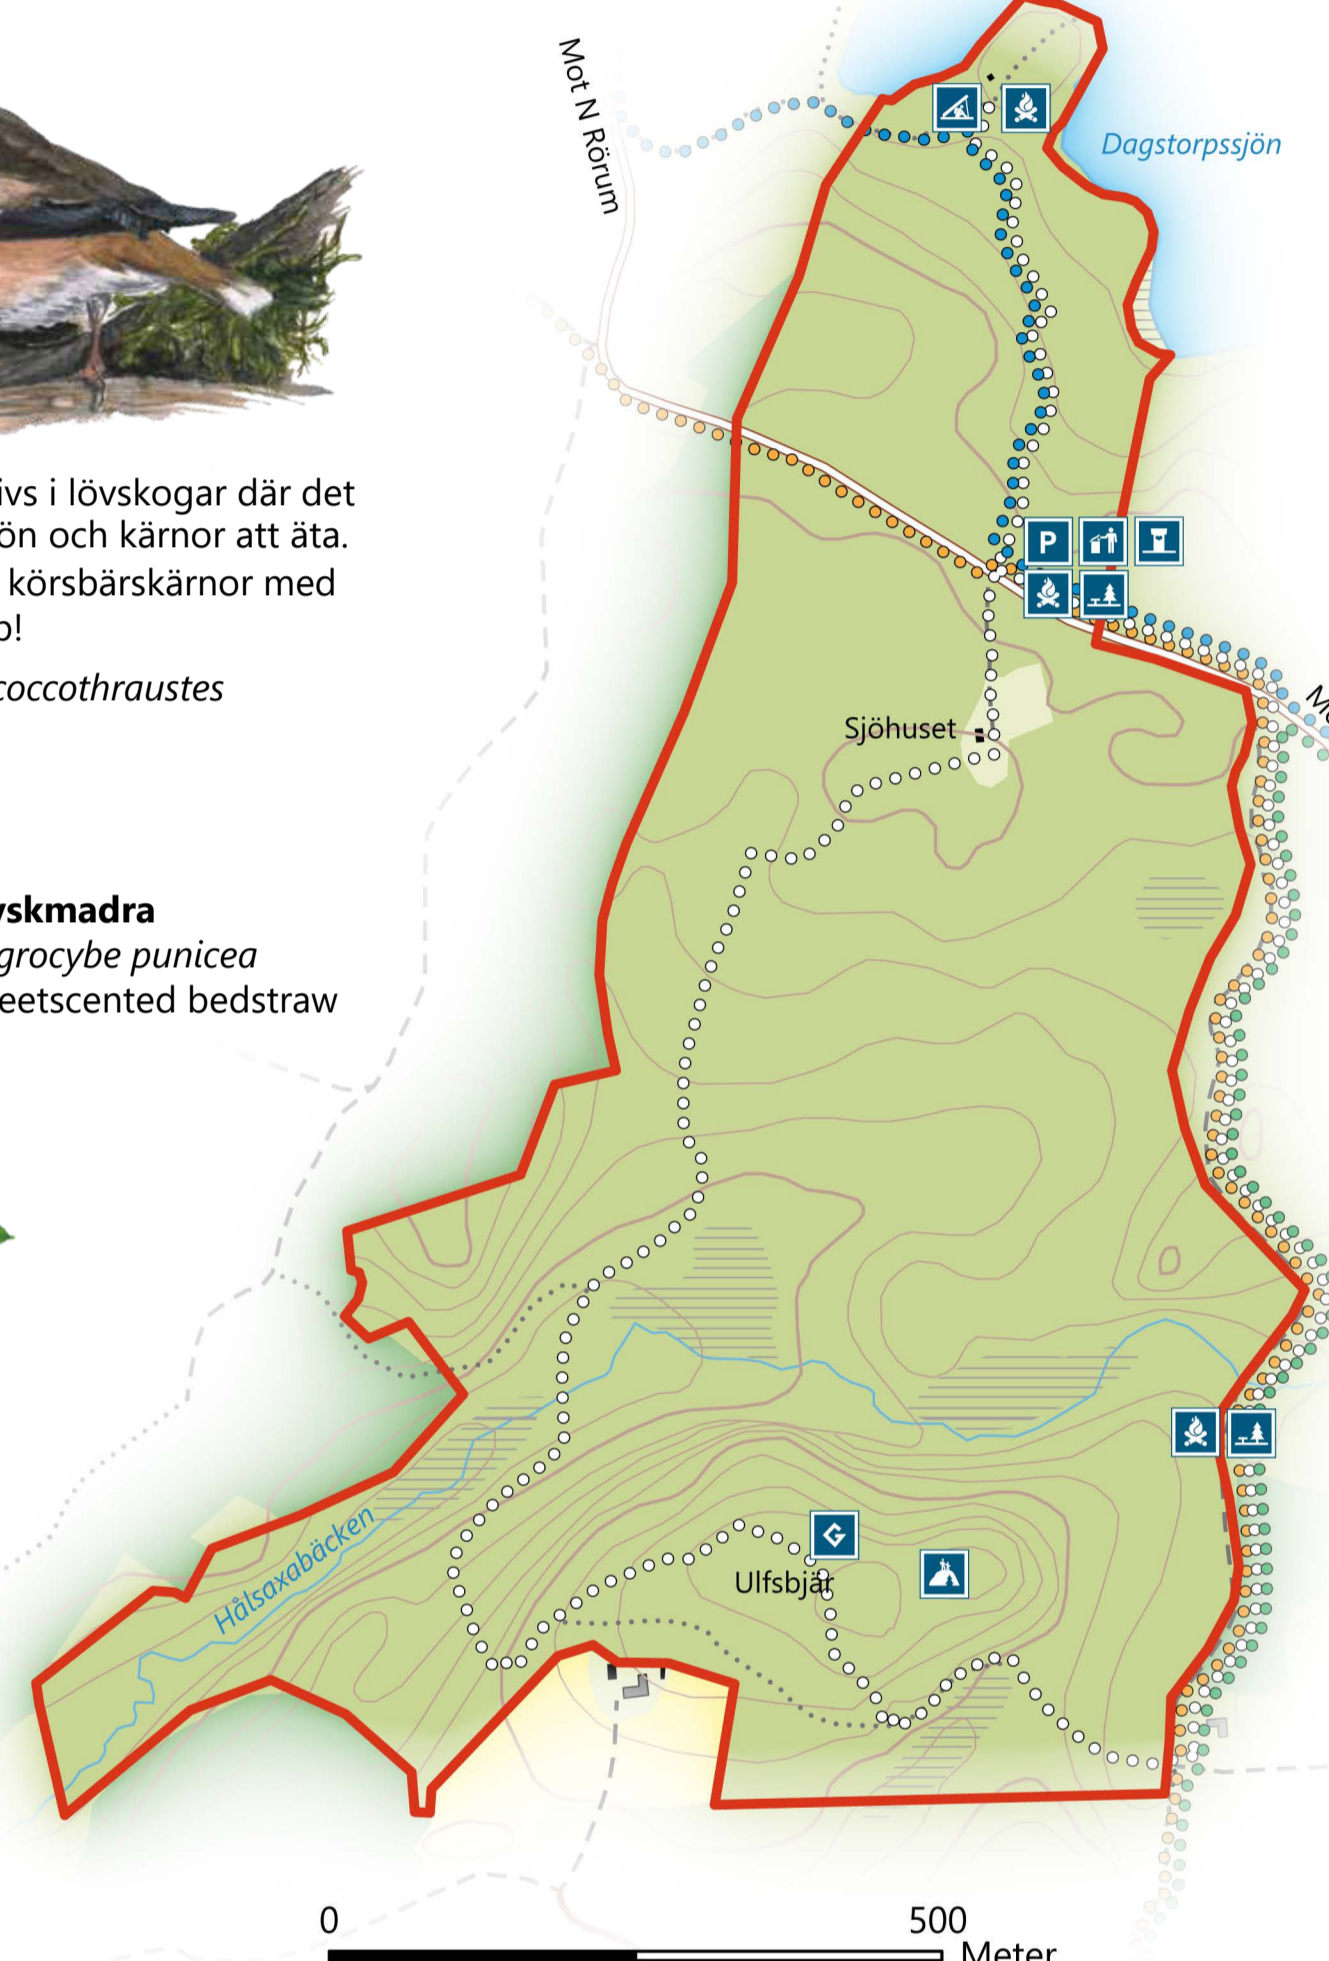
ivs i lövskogar där det
ön och kärnor att äta.
körsbärskärnor med
o!
coccothraustes

vskmadra
grocybe punicea
eetscented bedstraw

Mot N Rörum

Dagstorpssjön

P

Mo

Sjöhuset

Hålsaxabäcken

Ulfsbjär

0
500
Meter